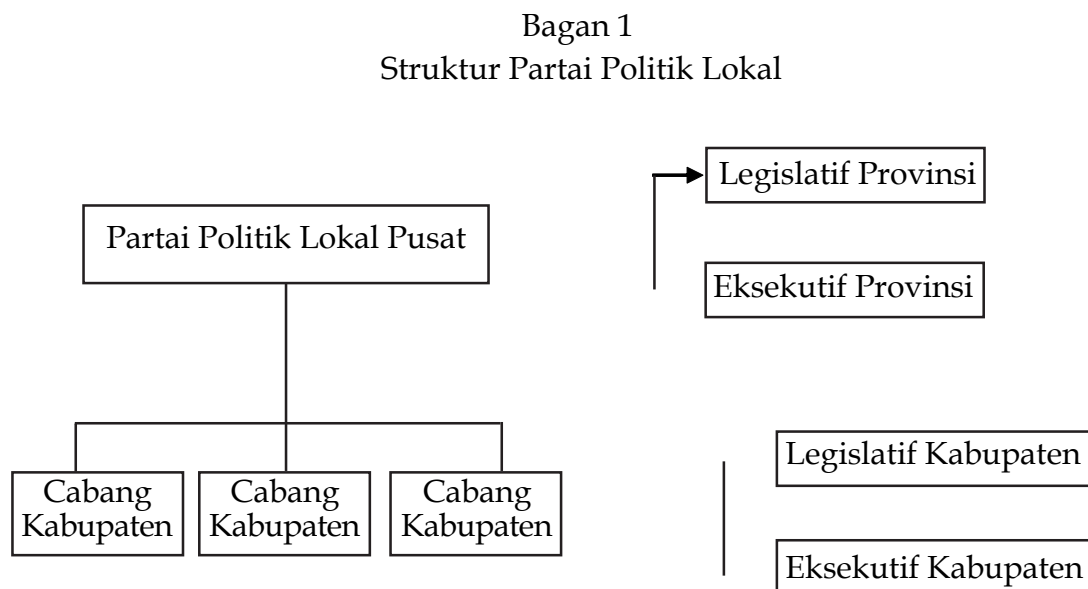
Bagan 1
Struktur Partai Politik Lokal

Partai Politik Lokal Pusat

Legislatif Provinsi

Eksekutif Provinsi

Cabang Kabupaten

Cabang Kabupaten

Cabang Kabupaten

Legislatif Kabupaten

Eksekutif Kabupaten